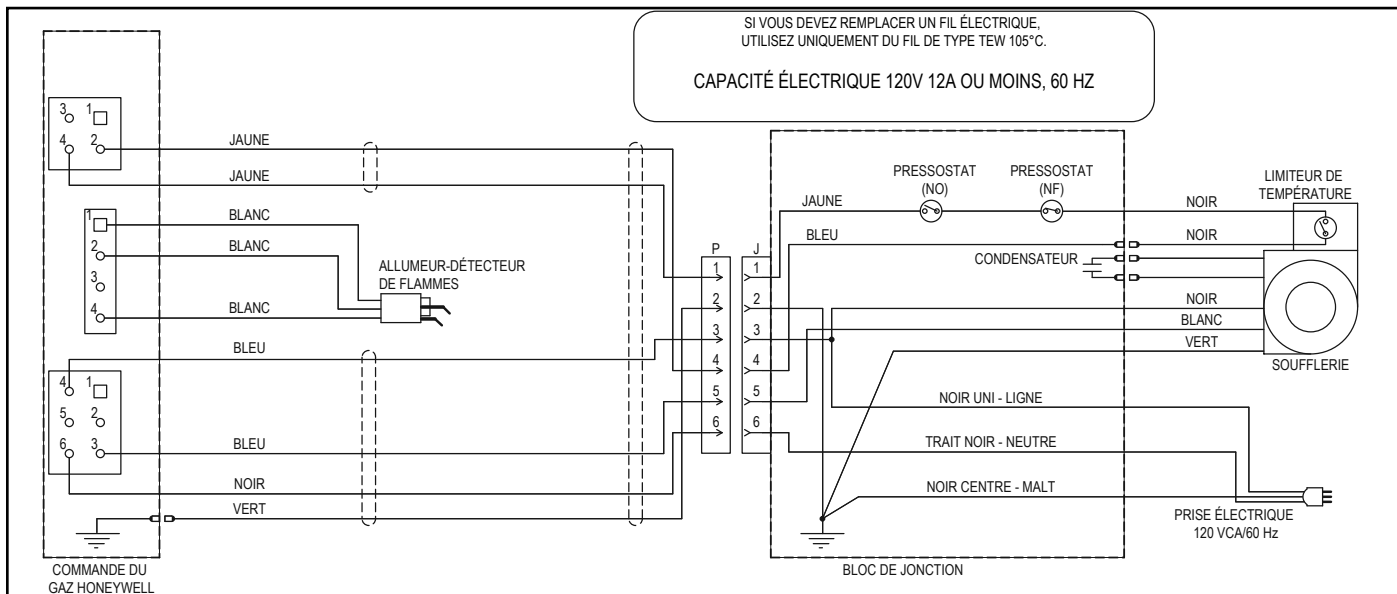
SI VOUS DEVEZ REMPLACER UN FIL ÉLECTRIQUE, UTILISEZ UNIQUEMENT DU FIL DE TYPE TEW 105°C.

CAPACITÉ ÉLECTRIQUE 120V 12A OU MOINS, 60 HZ

3 1
4 2

JAUNE
JAUNE

1
2
3
4

BLANC
BLANC
BLANC

ALLUMEUR-DÉTECTEUR DE FLAMMES

BLEU

4 1
5 2
6 3

BLEU
NOIR
VERT

COMMANDE DU GAZ HONEYWELL

P
1
2
3
4
5
6

J
1
2
3
4
5
6

PRESSOSTAT (NO)
PRESSOSTAT (NF)

JAUNE
BLEU

CONDENSATEUR

BLOC DE JONCTION

LIMITEUR DE TEMPÉRATURE

NOIR
NOIR
NOIR
BLANC
VERT

SOUFFLERIE

NOIR UNI - LIGNE
TRAIT NOIR - NEUTRE
NOIR CENTRE - MALT

PRISE ÉLECTRIQUE 120 VCA/60 Hz